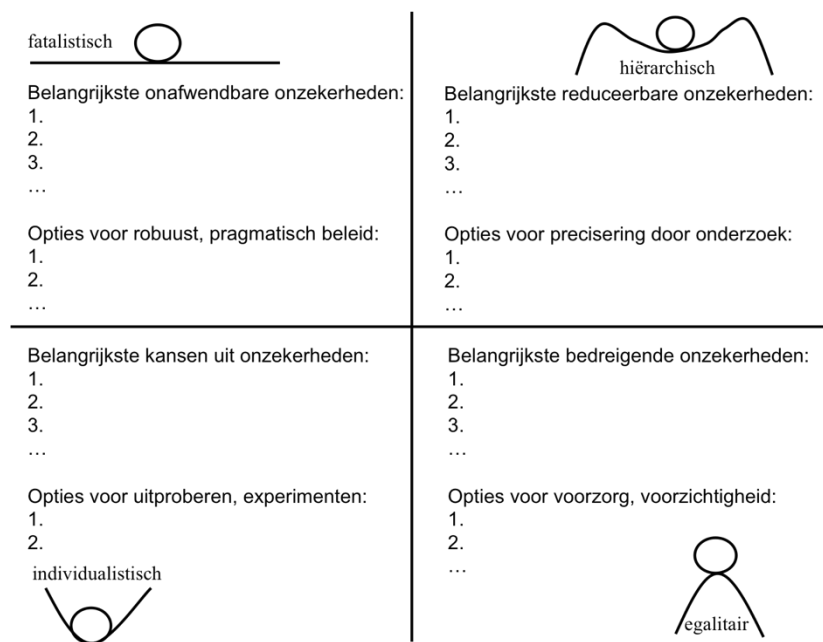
fatalistisch

Belangrijkste onafwendbare onzekerheden:
1.
2.
3.
…

Opties voor robuust, pragmatisch beleid:
1.
2.
…

hiërarchisch

Belangrijkste reduceerbare onzekerheden:
1.
2.
3.
…

Opties voor precisering door onderzoek:
1.
2.
…

Belangrijkste kansen uit onzekerheden:
1.
2.
3.
…

Opties voor uitproberen, experimenten:
1.
2.

individualistisch

Belangrijkste bedreigende onzekerheden:
1.
2.
3.
…

Opties voor voorzorg, voorzichtigheid:
1.
2.
…

egalitair